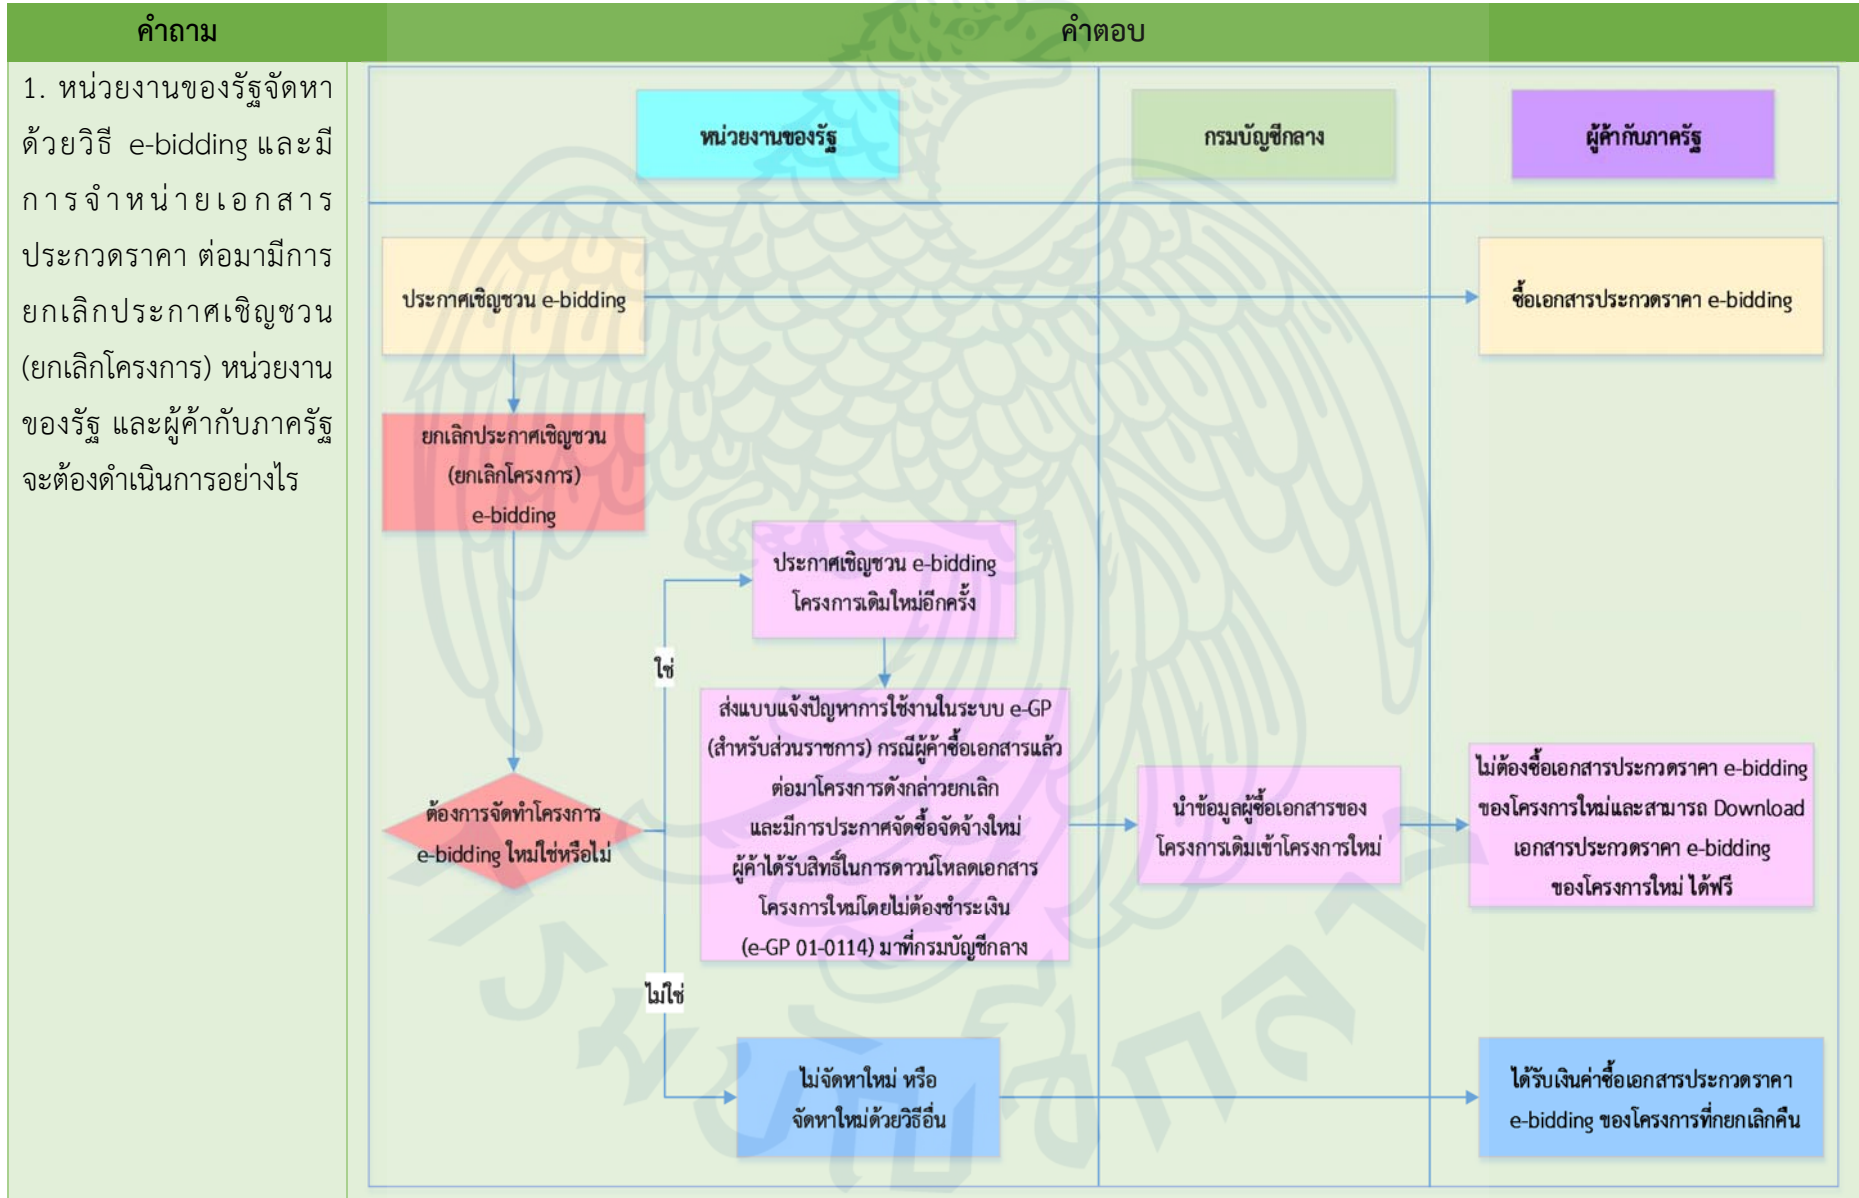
| คำถาม | คำตอบ |
|---|---|
| 1. หน่วยงานของรัฐจัดหาด้วยวิธี e-bidding และมีการจำหน่ายเอกสารประกวดราคา ต่อมามีการยกเลิกประกาศเชิญชวน (ยกเลิกโครงการ) หน่วยงานของรัฐ และผู้ค้ากับภาครัฐจะต้องดำเนินการอย่างไร | |

หน่วยงานของรัฐ

กรมบัญชีกลาง

ผู้ค้ากับภาครัฐ

ประกาศเชิญชวน e-bidding

ซื้อเอกสารประกวดราคา e-bidding

ยกเลิกประกาศเชิญชวน (ยกเลิกโครงการ) e-bidding

ประกาศเชิญชวน e-bidding โครงการเดิมใหม่อีกครั้ง

ใช่

ส่งแบบแจ้งปัญหาการใช้งานในระบบ e-GP (สำหรับส่วนราชการ) กรณีผู้ค้าซื้อเอกสารแล้ว ต่อมาโครงการดังกล่าวยกเลิก และมีการประกาศจัดซื้อจัดจ้างใหม่ ผู้ค้าได้รับสิทธิ์ในการดาวน์โหลดเอกสารโครงการใหม่โดยไม่ต้องชำระเงิน (e-GP 01-0114) มาที่กรมบัญชีกลาง

ต้องการจัดทำโครงการ e-bidding ใหม่ใช่หรือไม่

นำข้อมูลผู้ซื้อเอกสารของโครงการเดิมเข้าโครงการใหม่

ไม่ต้องซื้อเอกสารประกวดราคา e-bidding ของโครงการใหม่และสามารถ Download เอกสารประกวดราคา e-bidding ของโครงการใหม่ ได้ฟรี

ไม่ใช่

ไม่จัดหาใหม่ หรือ จัดหาใหม่ด้วยวิธีอื่น

ได้รับเงินค่าซื้อเอกสารประกวดราคา e-bidding ของโครงการที่ยกเลิกคืน